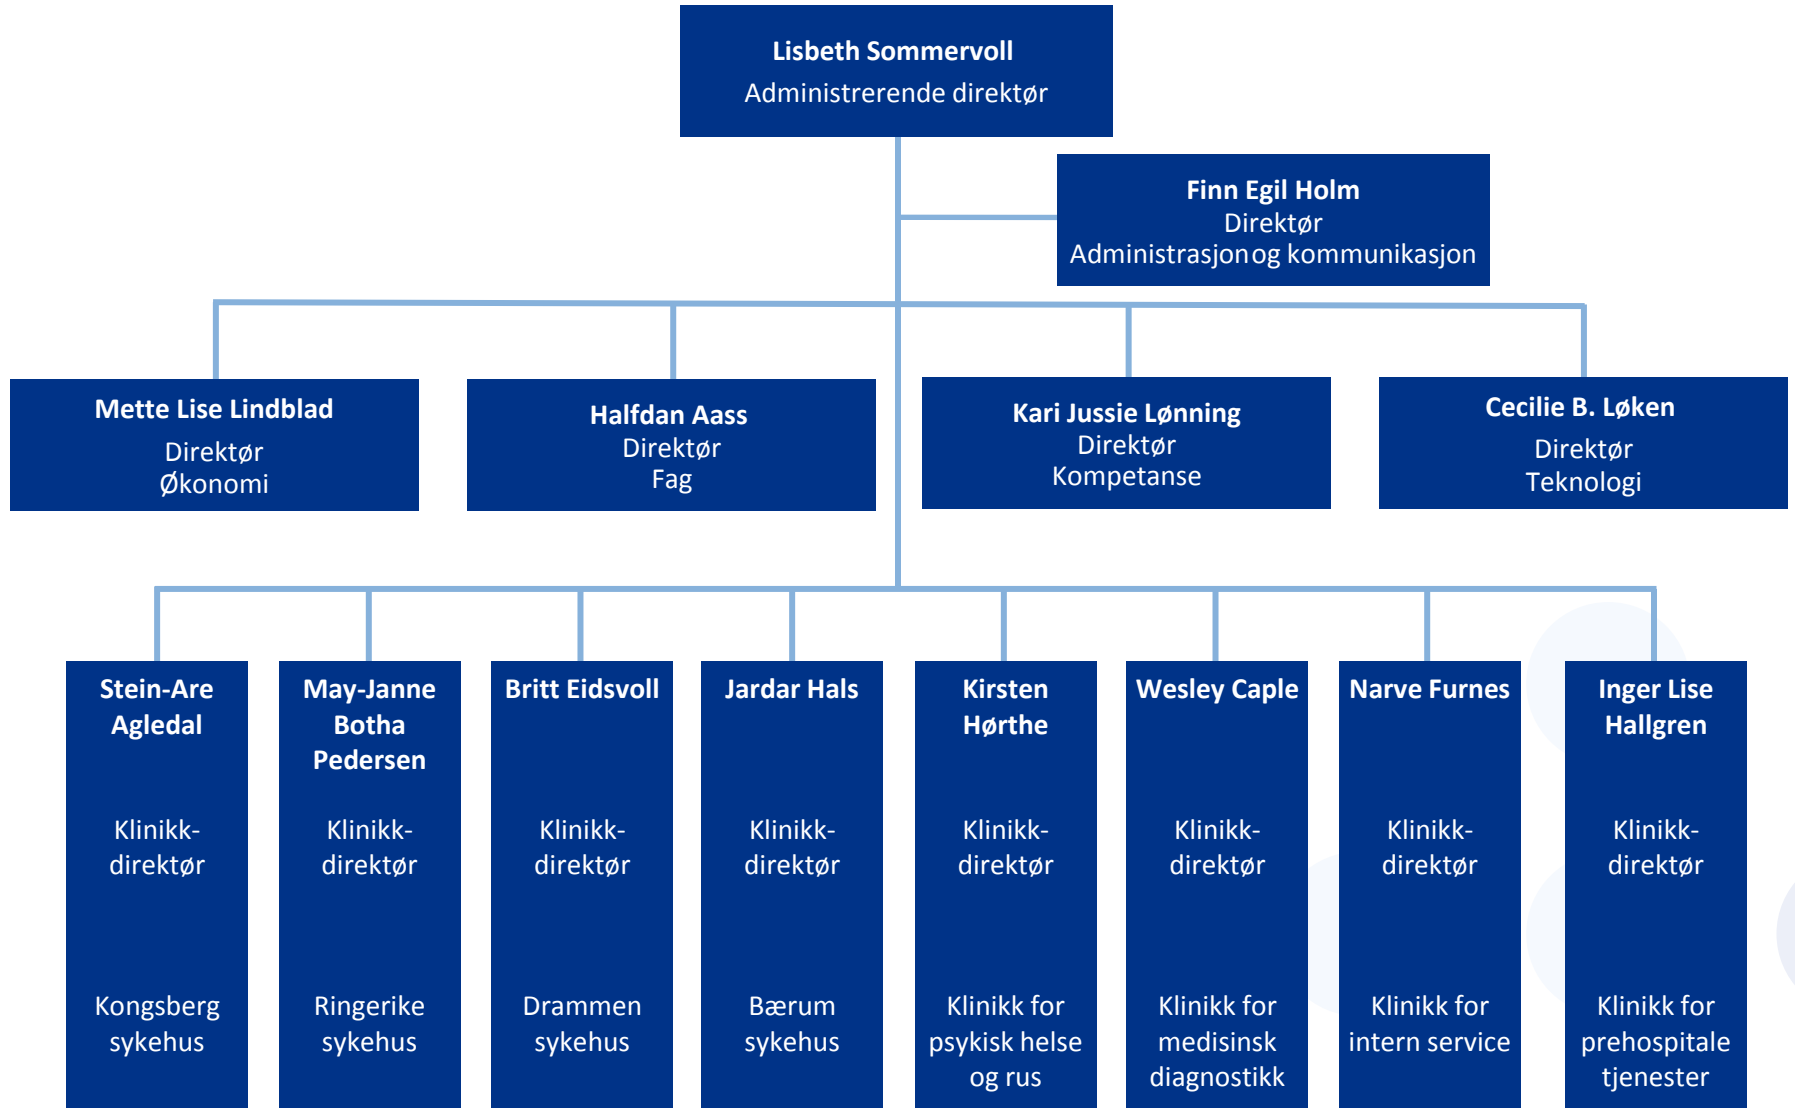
Lisbeth Sommervoll
Administrerende direktør

Finn Egil Holm
Direktør
Administrasjonog kommunikasjon

Mette Lise Lindblad
Direktør
Økonomi

Halfdan Aass
Direktør
Fag

Kari Jussie Lønning
Direktør
Kompetanse

Cecilie B. Løken
Direktør
Teknologi

Stein-Are Agledal
Klinikkdirektør
Kongsberg sykehus

May-Janne Botha Pedersen
Klinikkdirektør
Ringerike sykehus

Britt Eidsvoll
Klinikkdirektør
Drammen sykehus

Jardar Hals
Klinikkdirektør
Bærum sykehus

Kirsten Hørthe
Klinikkdirektør
Klinikk for psykisk helse og rus

Wesley Caple
Klinikkdirektør
Klinikk for medisinsk diagnostikk

Narve Furnes
Klinikkdirektør
Klinikk for intern service

Inger Lise Hallgren
Klinikkdirektør
Klinikk for prehospitale tjenester